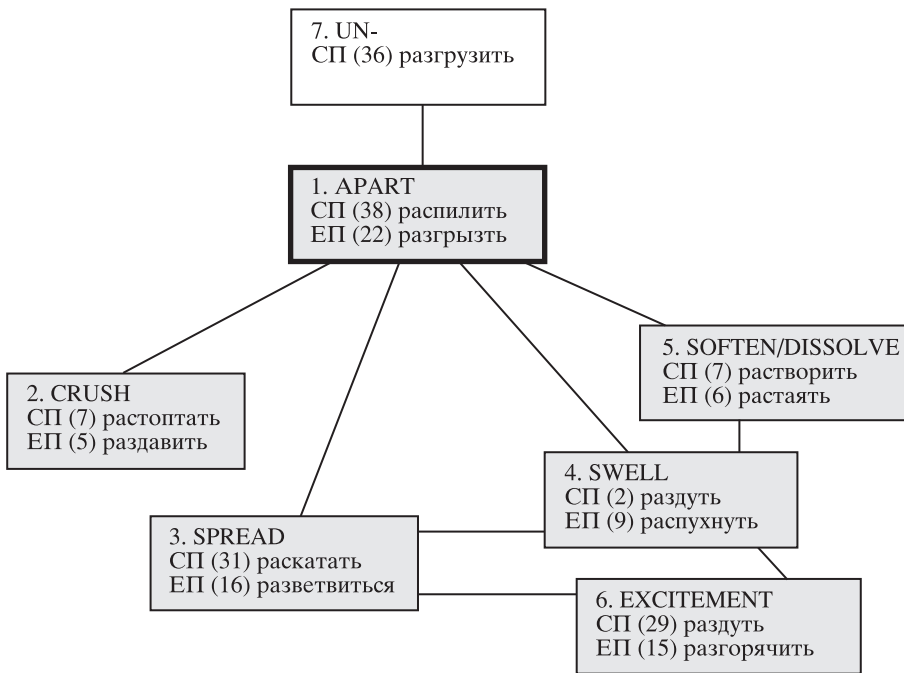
7. UN-
СП (36) разгрузить

1. APART
СП (38) распилить
ЕП (22) разгрызть

2. CRUSH
СП (7) растоптать
ЕП (5) раздавить

5. SOFTEN/DISSOLVE
СП (7) растворить
ЕП (6) растаять

4. SWELL
СП (2) раздуть
ЕП (9) распухнуть

3. SPREAD
СП (31) раскатать
ЕП (16) разветвиться

6. EXCITEMENT
СП (29) раздуть
ЕП (15) разгорячить